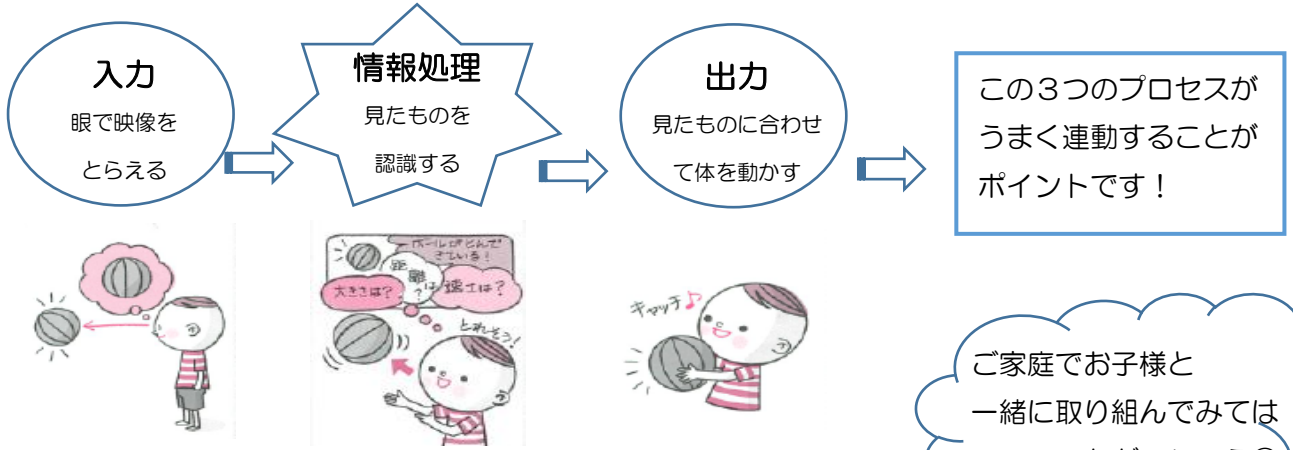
入力
眼で映像をとらえる

情報処理
見たものを認識する

出力
見たものに合わせて体を動かす

この３つのプロセスがうまく連動することがポイントです！

ボールがとんできている！
距離は？
大きさは？
速さは？
とれそう！

キャッチ♪

ご家庭でお子様と一緒に取り組んでみては
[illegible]